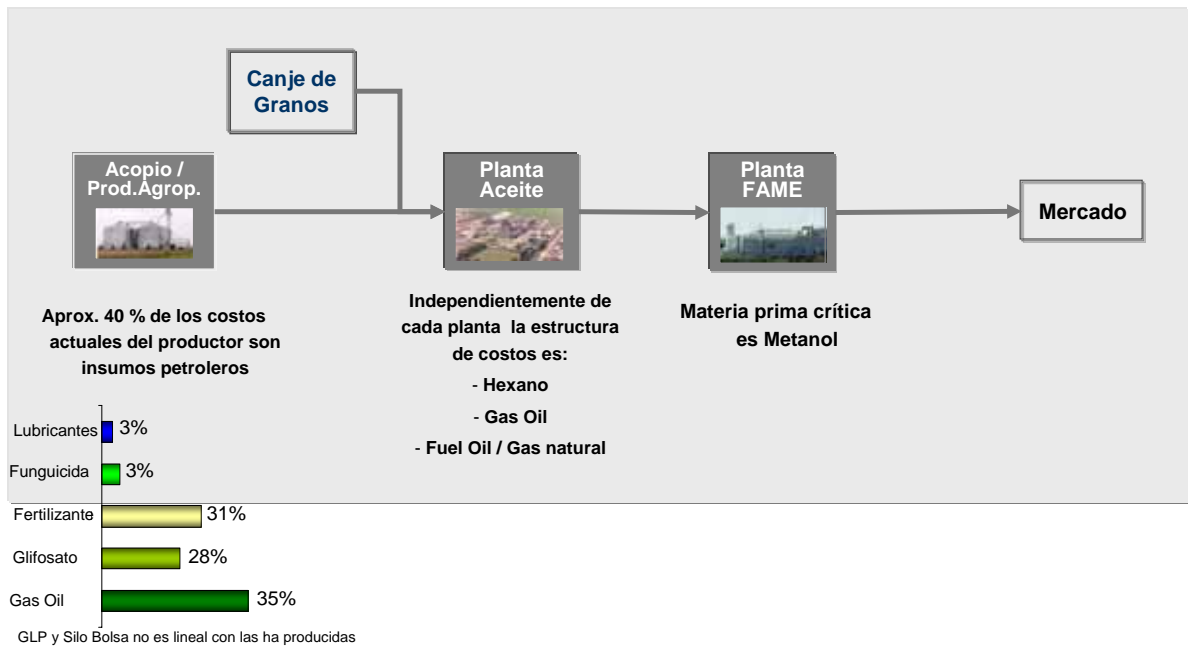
Canje de Granos

Acopio / Prod.Agrop.

Planta Aceite

Planta FAME

Mercado

Aprox. 40 % de los costos actuales del productor son insumos petroleros

Independientemente de cada planta la estructura de costos es:
- Hexano
- Gas Oil
- Fuel Oil / Gas natural

Materia prima crítica es Metanol

Lubricantes 3%
Funguicida 3%
Fertilizante 31%
Glifosato 28%
Gas Oil 35%

GLP y Silo Bolsa no es lineal con las ha producidas